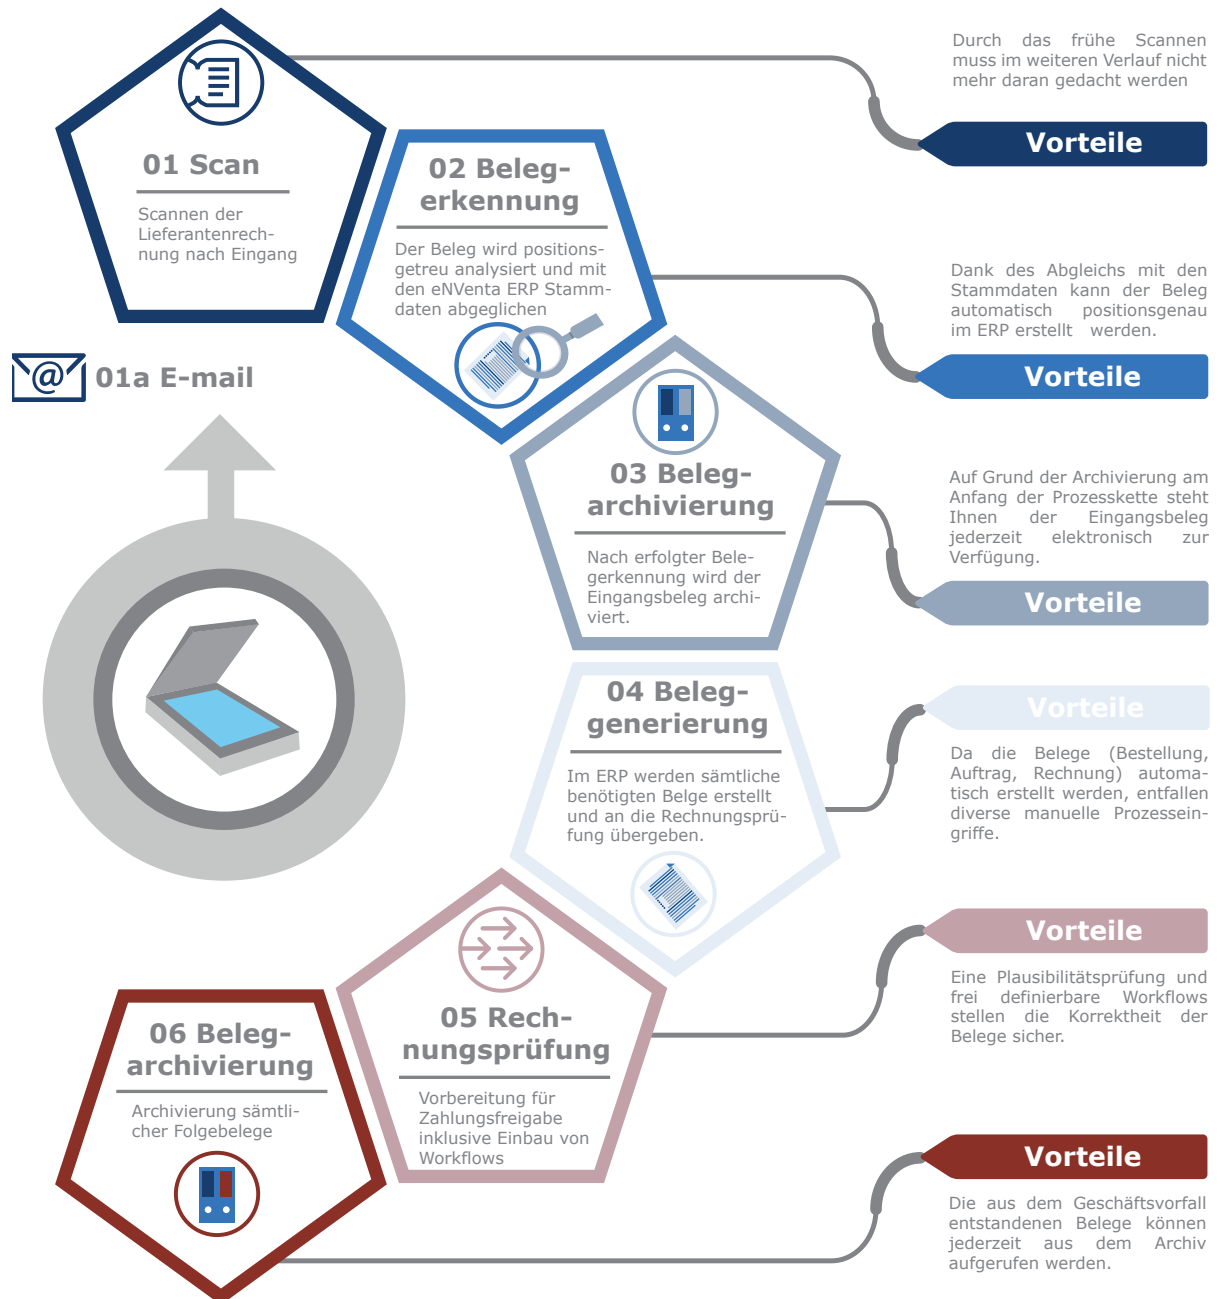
01 Scan

Scannen der Lieferantenrechnung nach Eingang

Durch das frühe Scannen muss im weiteren Verlauf nicht mehr daran gedacht werden

Vorteile

02 Belegerkennung

Der Beleg wird positionsgetreu analysiert und mit den eNVenta ERP Stammdaten abgeglichen

Dank des Abgleichs mit den Stammdaten kann der Beleg automatisch positionsgenau im ERP erstellt werden.

Vorteile

01a E-mail

03 Belegarchivierung

Nach erfolgter Belegerkennung wird der Eingangsbeleg archiviert.

Auf Grund der Archivierung am Anfang der Prozesskette steht Ihnen der Eingangsbeleg jederzeit elektronisch zur Verfügung.

Vorteile

04 Beleggenerierung

Im ERP werden sämtliche benötigten Belge erstellt und an die Rechnungsprüfung übergeben.

Vorteile

Da die Belege (Bestellung, Auftrag, Rechnung) automatisch erstellt werden, entfallen diverse manuelle Prozesseingriffe.

05 Rechnungsprüfung

Vorbereitung für Zahlungsfreigabe inklusive Einbau von Workflows

Vorteile

Eine Plausibilitätsprüfung und frei definierbare Workflows stellen die Korrektheit der Belege sicher.

06 Belegarchivierung

Archivierung sämtlicher Folgebelege

Vorteile

Die aus dem Geschäftsvorfall entstandenen Belege können jederzeit aus dem Archiv aufgerufen werden.